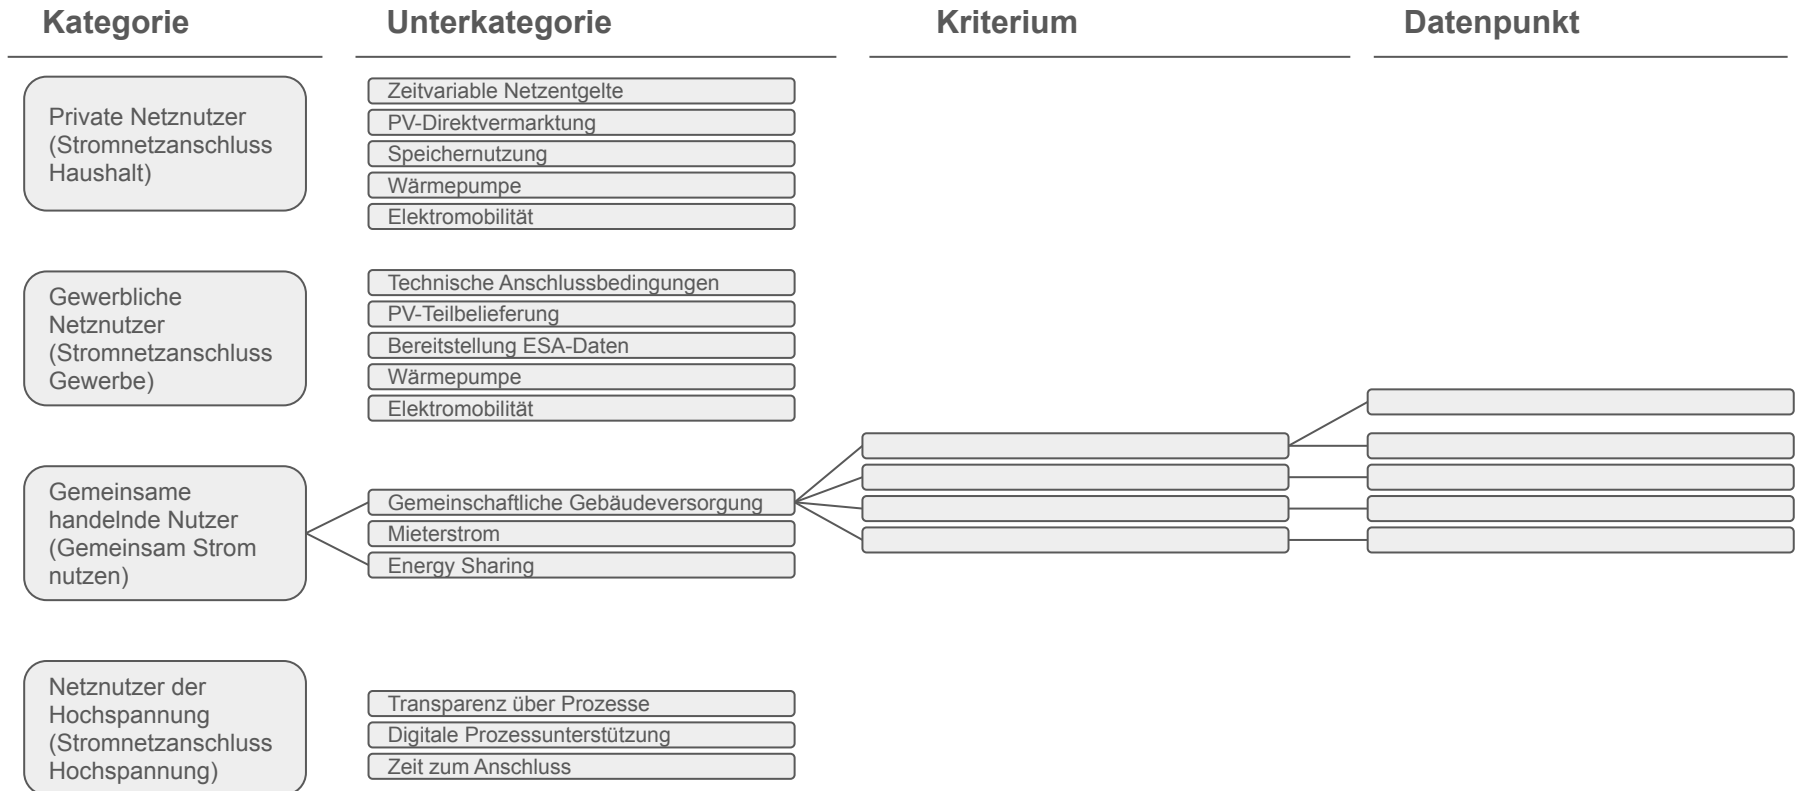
Kategorie

Unterkategorie

Kriterium

Datenpunkt

Private Netznutzer (Stromnetzanschluss Haushalt)

Zeitvariable Netzentgelte
PV-Direktvermarktung
Speichernutzung
Wärmepumpe
Elektromobilität

Gewerbliche Netznutzer (Stromnetzanschluss Gewerbe)

Technische Anschlussbedingungen
PV-Teilbelieferung
Bereitstellung ESA-Daten
Wärmepumpe
Elektromobilität

Gemeinsame handelnde Nutzer (Gemeinsam Strom nutzen)

Gemeinschaftliche Gebäudeversorgung
Mieterstrom
Energy Sharing

Netznutzer der Hochspannung (Stromnetzanschluss Hochspannung)

Transparenz über Prozesse
Digitale Prozessunterstützung
Zeit zum Anschluss